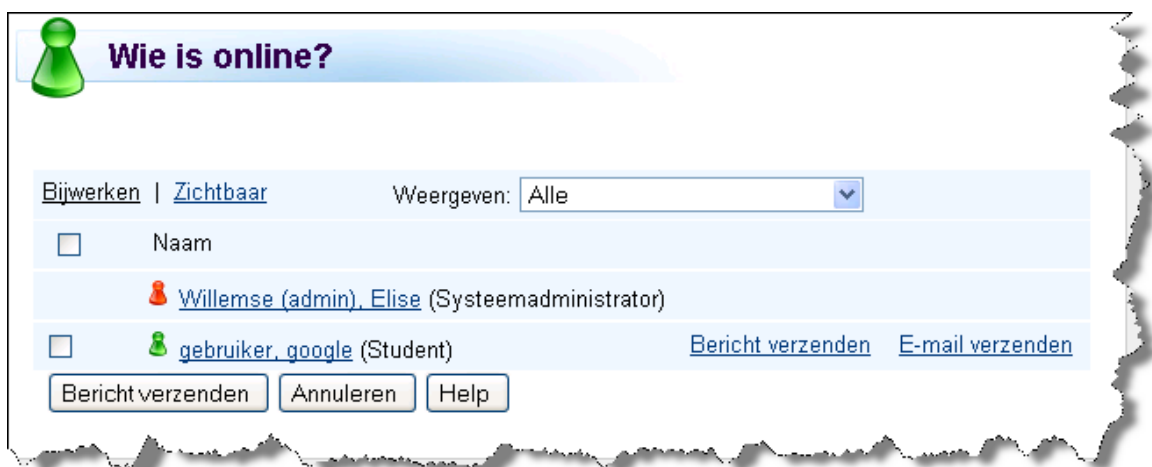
Wie is online?

Bijwerken | Zichtbaar

Weergeven: Alle

Naam

Willemse (admin), Elise (Systeemadministrator)

gebruiker, google (Student)

Bericht verzenden

E-mail verzenden

Bericht verzenden

Annuleren

Help